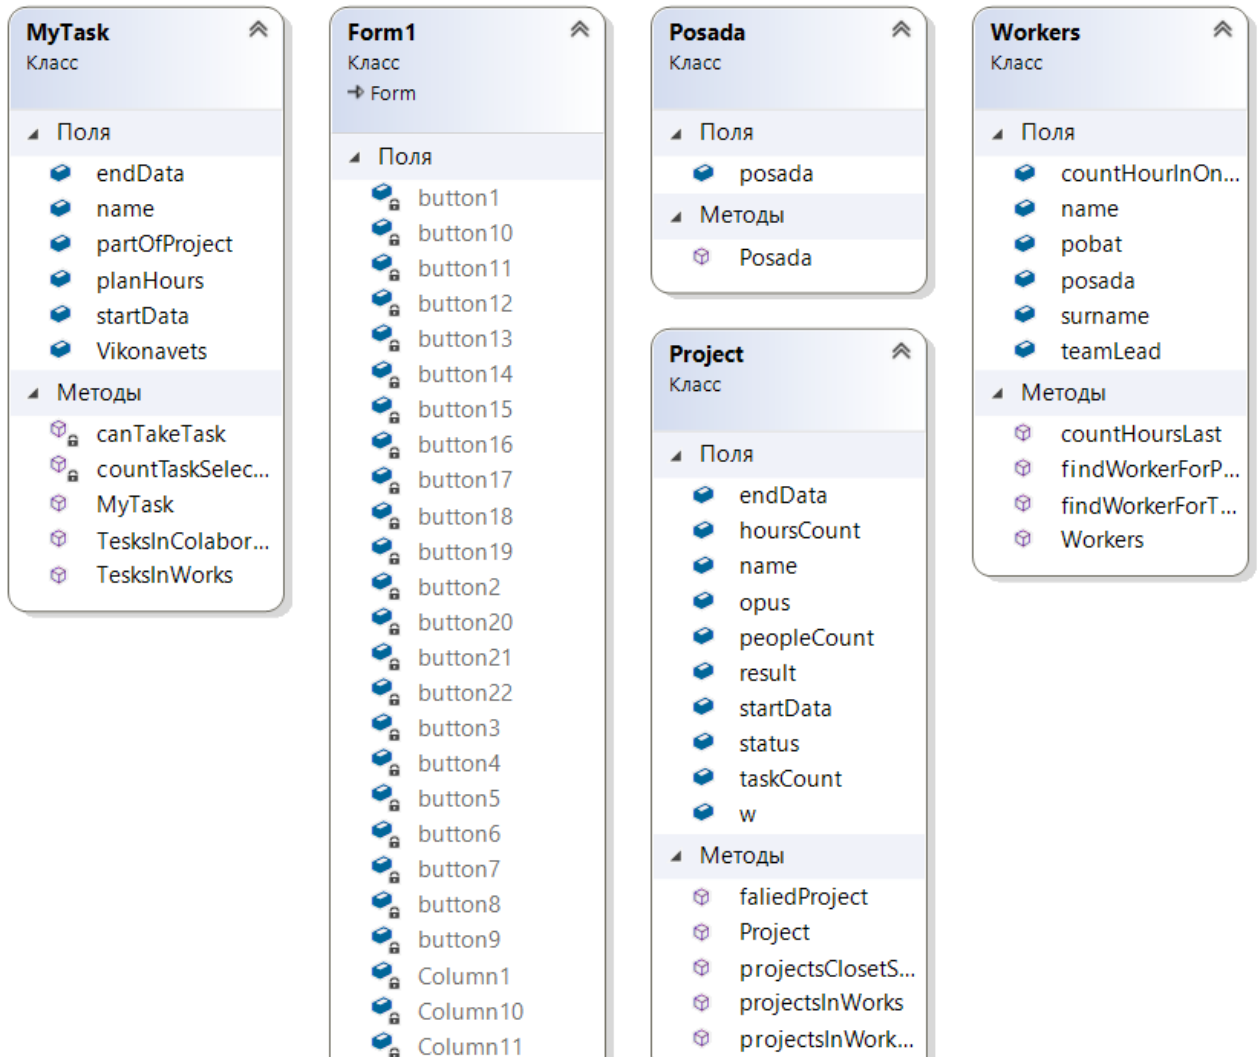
MyTask
Класс

Поля
endData
name
partOfProject
planHours
startData
Vikonavets

Методы
canTakeTask
countTaskSelec...
MyTask
TesksInColabor...
TesksInWorks

Form1
Класс
Form

Поля
button1
button10
button11
button12
button13
button14
button15
button16
button17
button18
button19
button2
button20
button21
button22
button3
button4
button5
button6
button7
button8
button9
Column1
Column10
Column11

Posada
Класс

Поля
posada

Методы
Posada

Project
Класс

Поля
endData
hoursCount
name
opus
peopleCount
result
startData
status
taskCount
w

Методы
faliedProject
Project
projectsClosetS...
projectsInWorks
projectsInWork...

Workers
Класс

Поля
countHourInOn...
name
pobat
posada
surname
teamLead

Методы
countHoursLast
findWorkerForP...
findWorkerForT...
Workers